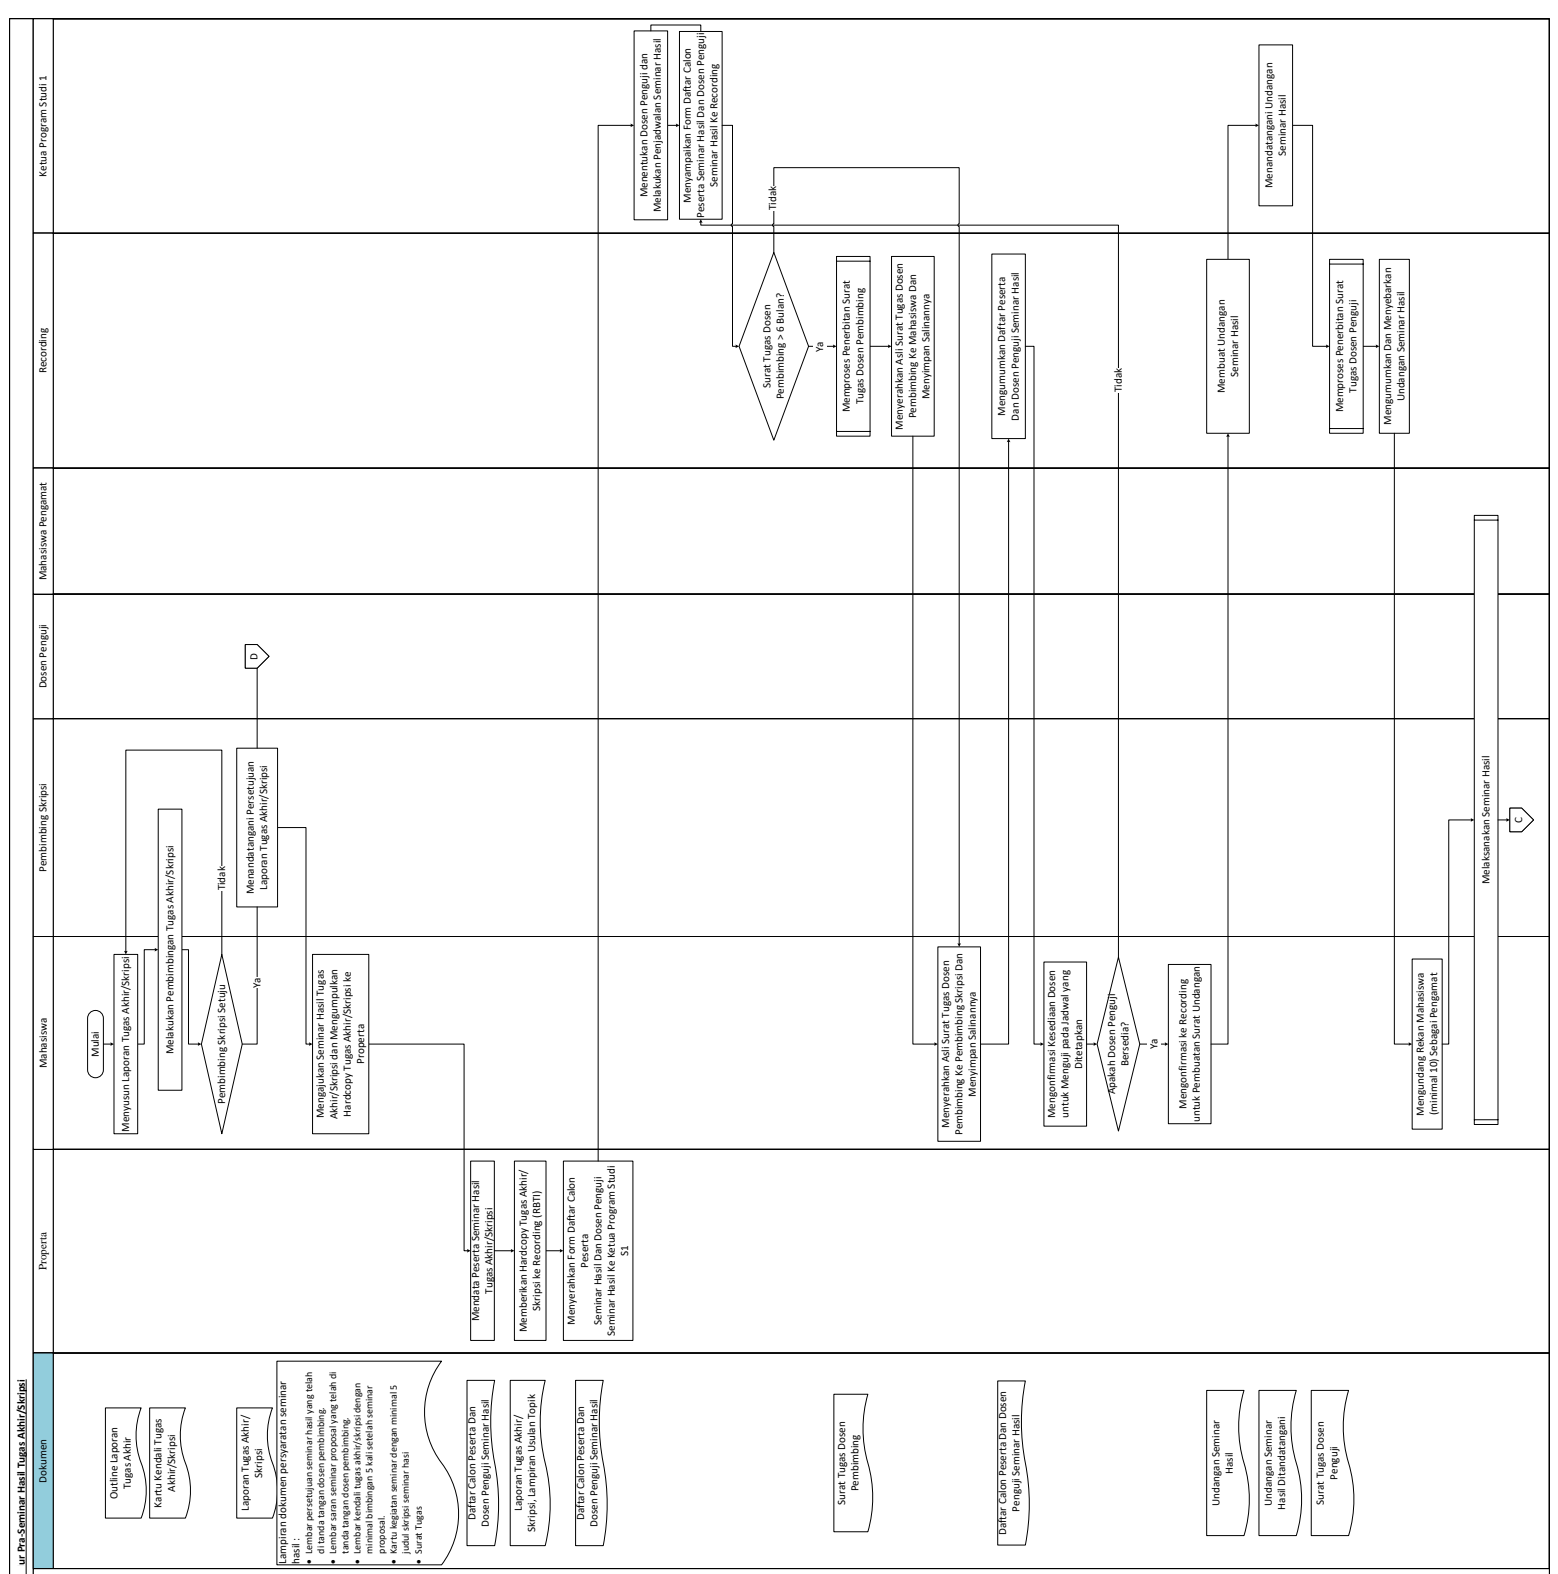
ur Pra-Seminar Hasil Tugas Akhir/Skripsi

Dokumen

Outline Laporan Tugas Akhir

Kartu Kendali Tugas Akhir/Skripsi

Laporan Tugas Akhir/ Skripsi

Lampiran dokumen persyaratan seminar hasil :
• Lembar persetujuan seminar hasil yang telah di tanda tangan dosen pembimbing.
• Lembar saran seminar proposal yang telah di tanda tangan dosen pembimbing.
• Lembar kendali tugas akhir/skripsi dengan minimal bimbingan 5 kali setelah seminar proposal.
• Kartu kegiatan seminar dengan minimal 5 judul skripsi seminar hasi
• Surat Tugas

Daftar Calon Peserta Dan Dosen Penguji Seminar Hasil

Laporan Tugas Akhir/ Skripsi, Lampiran Usulan Topik

Daftar Calon Peserta Dan Dosen Penguji Seminar Hasil

Surat Tugas Dosen Pembimbing

Daftar Calon Peserta Dan Dosen Penguji Seminar Hasil

Undangan Seminar Hasil

Undangan Seminar Hasil Ditandatangani

Surat Tugas Dosen Penguji

Properta

Mendata Peserta Seminar Hasil Tugas Akhir/Skripsi

Memberikan Hardcopy Tugas Akhir/ Skripsi ke Recording (RBTI)

Menyerahkan Form Daftar Calon Peserta Seminar Hasil Dan Dosen Penguji Seminar Hasil Ke Ketua Program Studi S1

Mahasiswa

Mulai

Menyusun Laporan Tugas Akhir/Skripsi

Melakukan Pembimbingan Tugas Akhir/Skripsi

Pembimbing Skripsi Setuju

Ya

Tidak

Mengajukan Seminar Hasil Tugas Akhir/Skripsi dan Mengumpulkan Hardcopy Tugas Akhir/Skripsi ke Properta

Menyerahkan Asli Surat Tugas Dosen Pembimbing Ke Pembimbing Skripsi Dan Menyimpan Salinannya

Mengonfirmasi Kesediaan Dosen untuk Menguji pada Jadwal yang Ditetapkan

Apakah Dosen Penguji Bersedia?

Ya

Mengonfirmasi ke Recording untuk Pembuatan Surat Undangan

Mengundang Rekan Mahasiswa (minimal 10) Sebagai Pengamat

Pembimbing Skripsi

Menandatangani Persetujuan Laporan Tugas Akhir/Skripsi

Melaksanakan Seminar Hasil

C

Dosen Penguji

D

Mahasiswa Pengamat

Recording

Surat Tugas Dosen Pembimbing > 6 Bulan?

Ya

Tidak

Memproses Penerbitan Surat Tugas Dosen Pembimbing

Menyerahkan Asli Surat Tugas Dosen Pembimbing Ke Mahasiswa Dan Menyimpan Salinannya

Mengumumkan Daftar Peserta Dan Dosen Penguji Seminar Hasil

Tidak

Membuat Undangan Seminar Hasil

Memproses Penerbitan Surat Tugas Dosen Penguji

Mengumumkan Dan Menyebarkan Undangan Seminar Hasil

Ketua Program Studi 1

Menentukan Dosen Penguji dan Melakukan Penjadwalan Seminar Hasil

Menyampaikan Form Daftar Calon Peserta Seminar Hasil Dan Dosen Penguji Seminar Hasil Ke Recording

Menandatangani Undangan Seminar Hasil